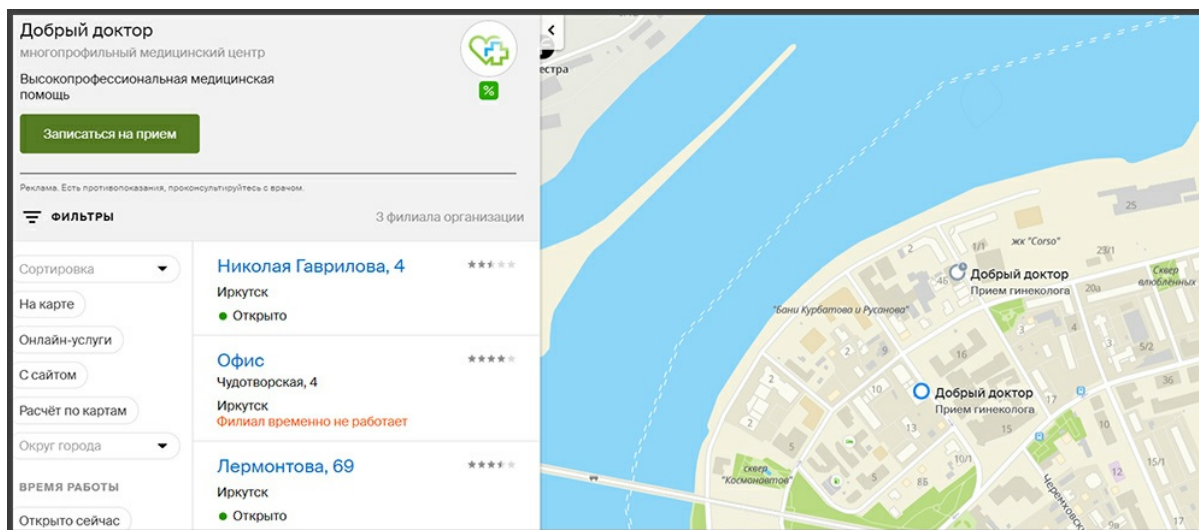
Добрый доктор
многопрофильный медицинский центр
Высокопрофессиональная медицинская помощь
%
Записаться на прием
Реклама. Есть противопоказания, проконсультируйтесь с врачом.
ФИЛЬТРЫ
3 филиала организации
Сортировка
На карте
Онлайн-услуги
С сайтом
Расчёт по картам
Округ города
ВРЕМЯ РАБОТЫ
Открыто сейчас
Николая Гаврилова, 4
Иркутск
Открыто
Офис
Чудотворская, 4
Иркутск
Филиал временно не работает
Лермонтова, 69
Иркутск
Открыто
естра
25
1/1
жк "Corso"
23/1
Добрый доктор
Прием гинеколога
Сквер влюбленных
4б
20а
"Бани Курбатова и Русанова"
2
9
16
4
5/2
2
10
Добрый доктор
Прием гинеколога
17
36
3
13
15
10
5
10/1
15/1
сквер "Космонавтов"
8б
12
Черемховский
17